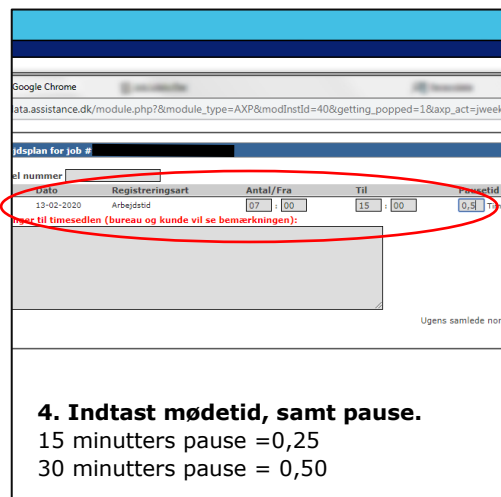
Google Chrome

data.assistance.dk/module.php?&module_type=AXP&modInstId=40&getting_popped=1&axp_act=jweek

jdsplan for job #

el nummer

| Dato | Registreringsart | Antal/Fra | Til | Pausetid |
|---|---|---|---|---|
| 13-02-2020 | Arbejdstid | 07 : 00 | 15 : 00 | 0,5 T |

nger til timesedlen (bureau og kunde vil se bemærkningen):

Ugens samlede nor

4. Indtast mødetid, samt pause.
15 minutters pause =0,25
30 minutters pause = 0,50